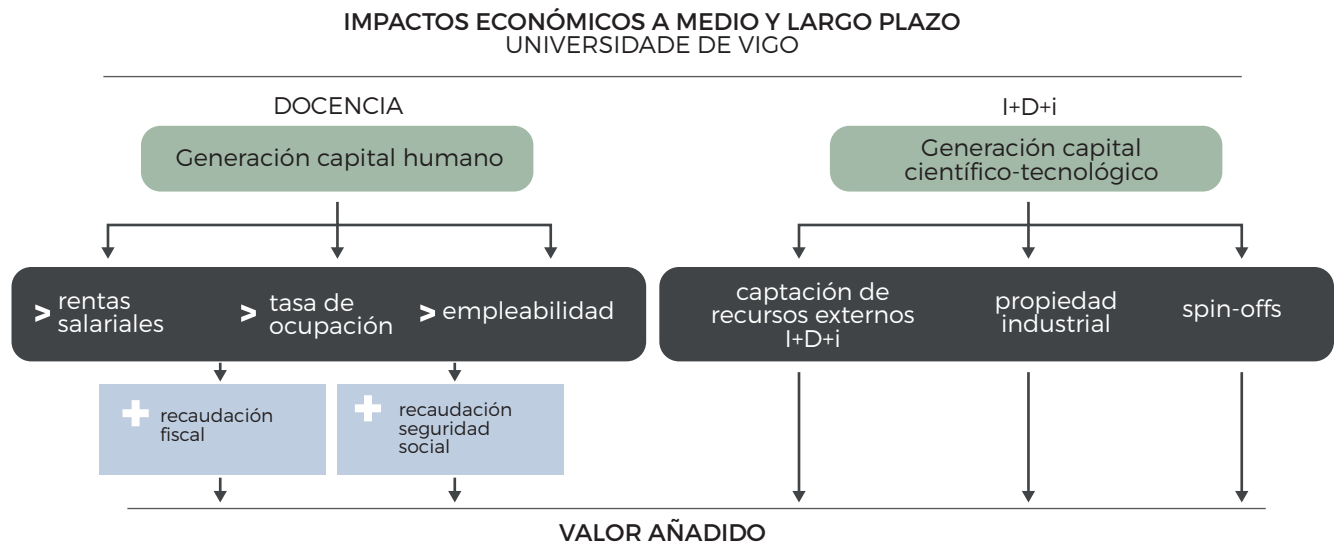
IMPACTOS ECONÓMICOS A MEDIO Y LARGO PLAZO
UNIVERSIDADE DE VIGO

DOCENCIA

Generación capital humano

> rentas salariales

> tasa de ocupación

> empleabilidad

+ recaudación fiscal

+ recaudación seguridad social

I+D+i

Generación capital científico-tecnológico

captación de recursos externos I+D+i

propiedad industrial

spin-offs

VALOR AÑADIDO